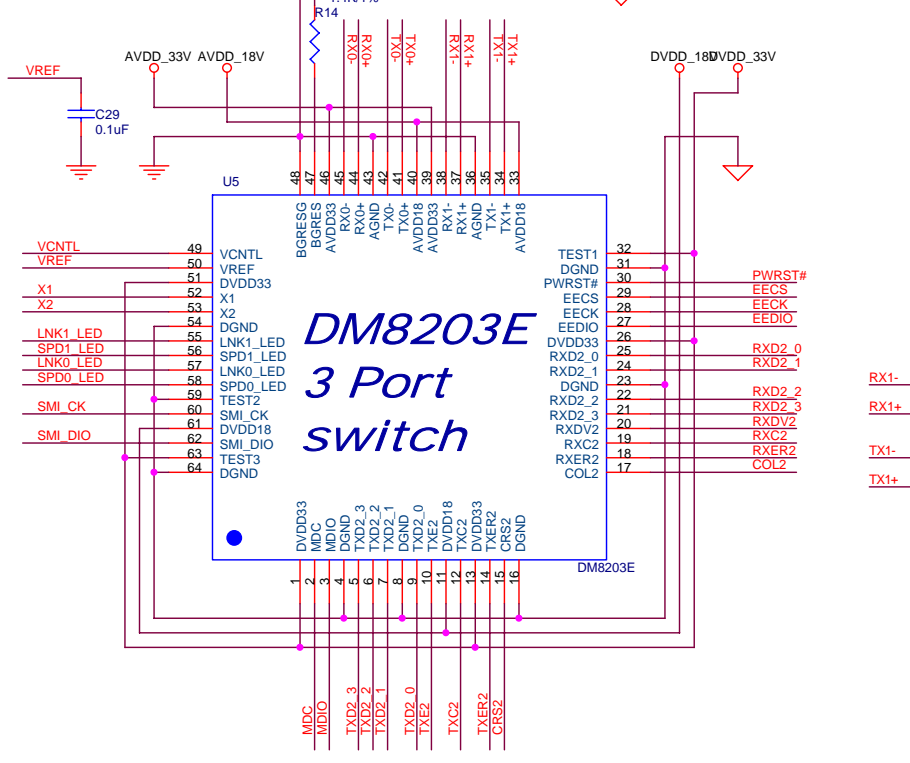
R14
RX0-
RX0+
TX0-
TX0+
RX1-
RX1+
TX1-
TX1+
AVDD_33V
AVDD_18V
DVDD_18V
DVDD_33V
VREF
C29
0.1uF
U5
48 47 46 45 44 43 42 41 40 39 38 37 36 35 34 33
BGRESG BGRES AVDD33 RX0- RX0+ AGND TX0- TX0+ AVDD18 AVDD33 RX1- RX1+ AGND TX1- TX1+ AVDD18

VCNTL 49 VCNTL
VREF 50 VREF
51 DVDD33
X1 52 X1
X2 53 X2
54 DGND
LNK1_LED 55 LNK1_LED
SPD1_LED 56 SPD1_LED
LNK0_LED 57 LNK0_LED
SPD0_LED 58 SPD0_LED
59 TEST2
SMI_CK 60 SMI_CK
61 DVDD18
SMI_DIO 62 SMI_DIO
63 TEST3
64 DGND

DM8203E
3 Port
switch

TEST1 32
DGND 31
PWRST# 30 PWRST#
EECS 29 EECS
EECK 28 EECK
EEDIO 27 EEDIO
DVDD33 26
RXD2_0 25 RXD2_0
RXD2_1 24 RXD2_1
DGND 23
RXD2_2 22 RXD2_2
RXD2_3 21 RXD2_3
RXDV2 20 RXDV2
RXC2 19 RXC2
RXER2 18 RXER2
COL2 17 COL2

RX1-
RX1+
TX1-
TX1+

DVDD33 MDC MDIO DGND TXD2_3 TXD2_2 TXD2_1 DGND TXD2_0 TXE2 DVDD18 TXC2 DVDD33 TXER2 CRS2 DGND
DM8203E
1 2 3 4 5 6 7 8 9 10 11 12 13 14 15 16

MDC
MDIO
TXD2_3
TXD2_2
TXD2_1
TXD2_0
TXE2
TXC2
TXER2
CRS2